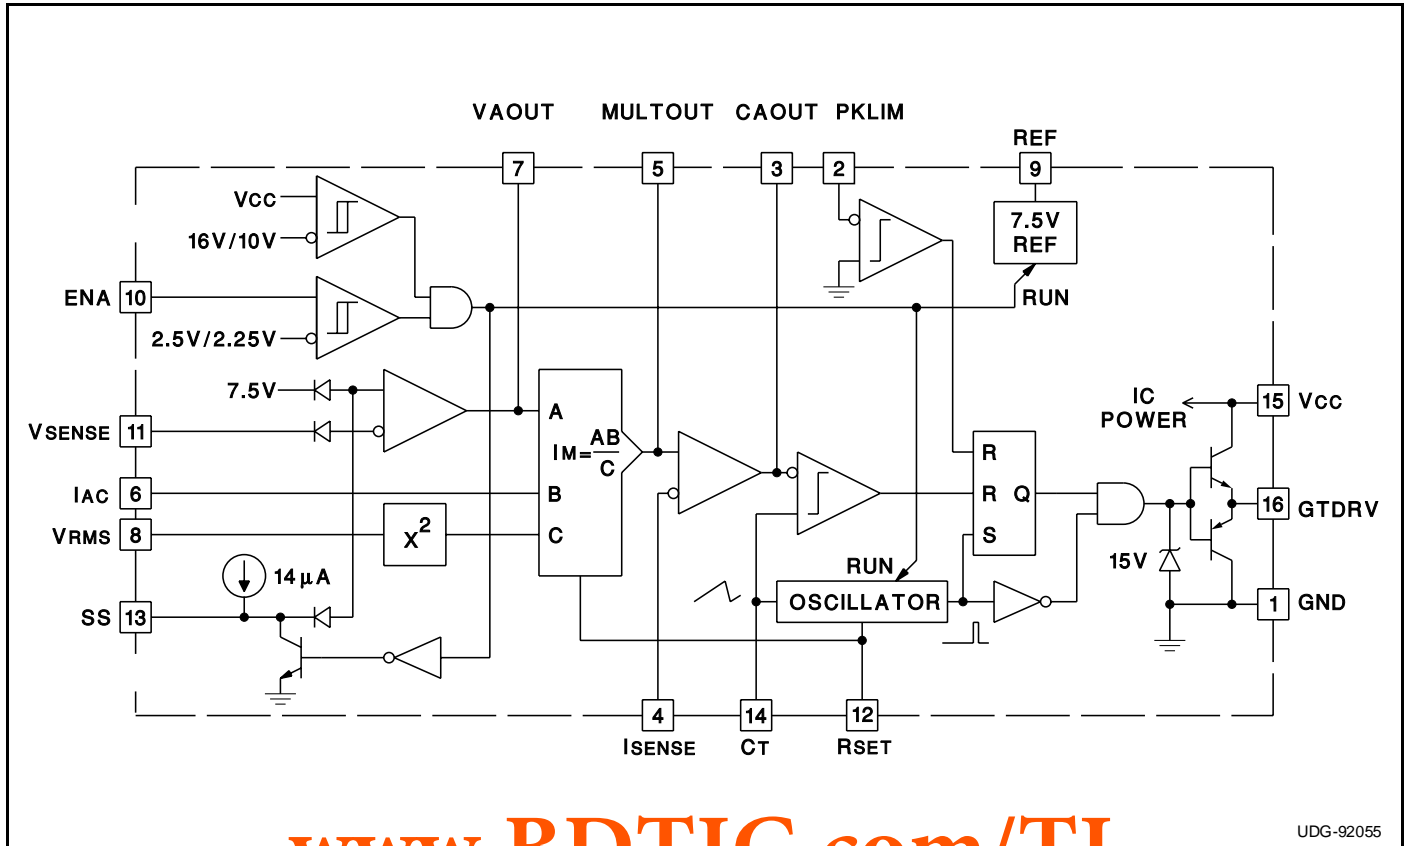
VAOUT MULTOUT CAOUT PKLIM

REF

7 5 3 2 9

VCC

16V/10V

7.5V REF

ENA 10

RUN

2.5V/2.25V

7.5V

A

IC POWER

15 VCC

VSENSE 11

$IM=\frac{AB}{C}$

R

IAC 6

B

R Q

16 GTDRV

VRMS 8

$X^2$

C

S

15V

14µA

RUN

SS 13

OSCILLATOR

1 GND

4 14 12

ISENSE CT RSET

www.BDTIC.com/TI

UDG-92055